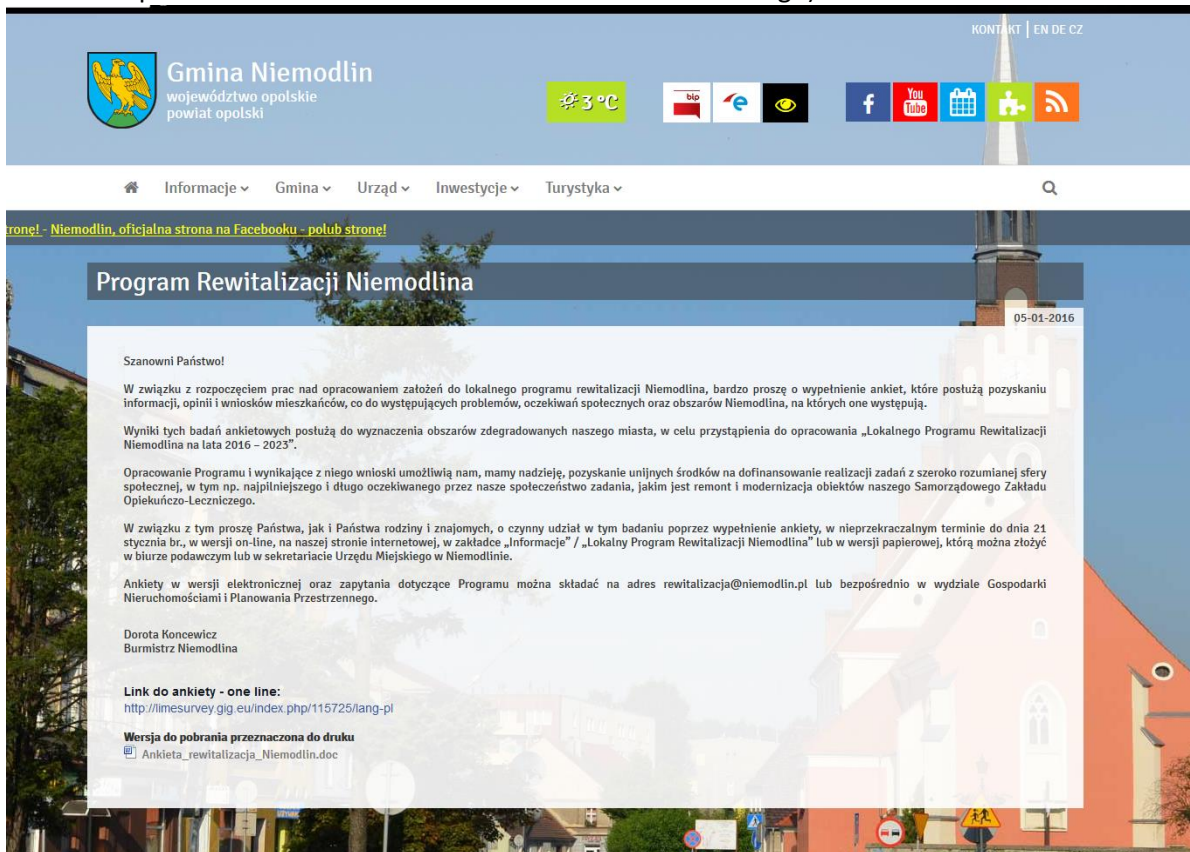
KONTAKT | EN DE CZ

Gmina Niemodlin
województwo opolskie
powiat opolski

3 °C

bip

You Tube

Informacje Gmina Urząd Inwestycje Turystykа

stronę! - Niemodlin, oficjalna strona na Facebooku - polub stronę!

Program Rewitalizacji Niemodlina

05-01-2016

Szanowni Państwo!

W związku z rozpoczęciem prac nad opracowaniem założeń do lokalnego programu rewitalizacji Niemodlina, bardzo proszę o wypełnienie ankiet, które posłużą pozyskaniu informacji, opinii i wniosków mieszkańców, co do występujących problemów, oczekiwań społecznych oraz obszarów Niemodlina, na których one występują.

Wyniki tych badań ankietowych posłużą do wyznaczenia obszarów zdegradowanych naszego miasta, w celu przystąpienia do opracowania „Lokalnego Programu Rewitalizacji Niemodlina na lata 2016 – 2023".

Opracowanie Programu i wynikające z niego wnioski umożliwią nam, mamy nadzieję, pozyskanie unijnych środków na dofinansowanie realizacji zadań z szeroko rozumianej sfery społecznej, w tym np. najpilniejszego i długo oczekiwanego przez nasze społeczeństwo zadania, jakim jest remont i modernizacja obiektów naszego Samorządowego Zakładu Opiekuńczo-Leczniczego.

W związku z tym proszę Państwa, jak i Państwa rodziny i znajomych, o czynny udział w tym badaniu poprzez wypełnienie ankiety, w nieprzekraczalnym terminie do dnia 21 stycznia br., w wersji on-line, na naszej stronie internetowej, w zakładce „Informacje" / „Lokalny Program Rewitalizacji Niemodlina" lub w wersji papierowej, którą można złożyć w biurze podawczym lub w sekretariacie Urzędu Miejskiego w Niemodlinie.

Ankiety w wersji elektronicznej oraz zapytania dotyczące Programu można składać na adres rewitalizacja@niemodlin.pl lub bezpośrednio w wydziale Gospodarki Nieruchomościami i Planowania Przestrzennego.

Dorota Koncewicz
Burmistrz Niemodlina

Link do ankiety - one line:
http://limesurvey.gig.eu/index.php/115725/lang-pl

Wersja do pobrania przeznaczona do druku
Ankieta_rewitalizacja_Niemodlin.doc